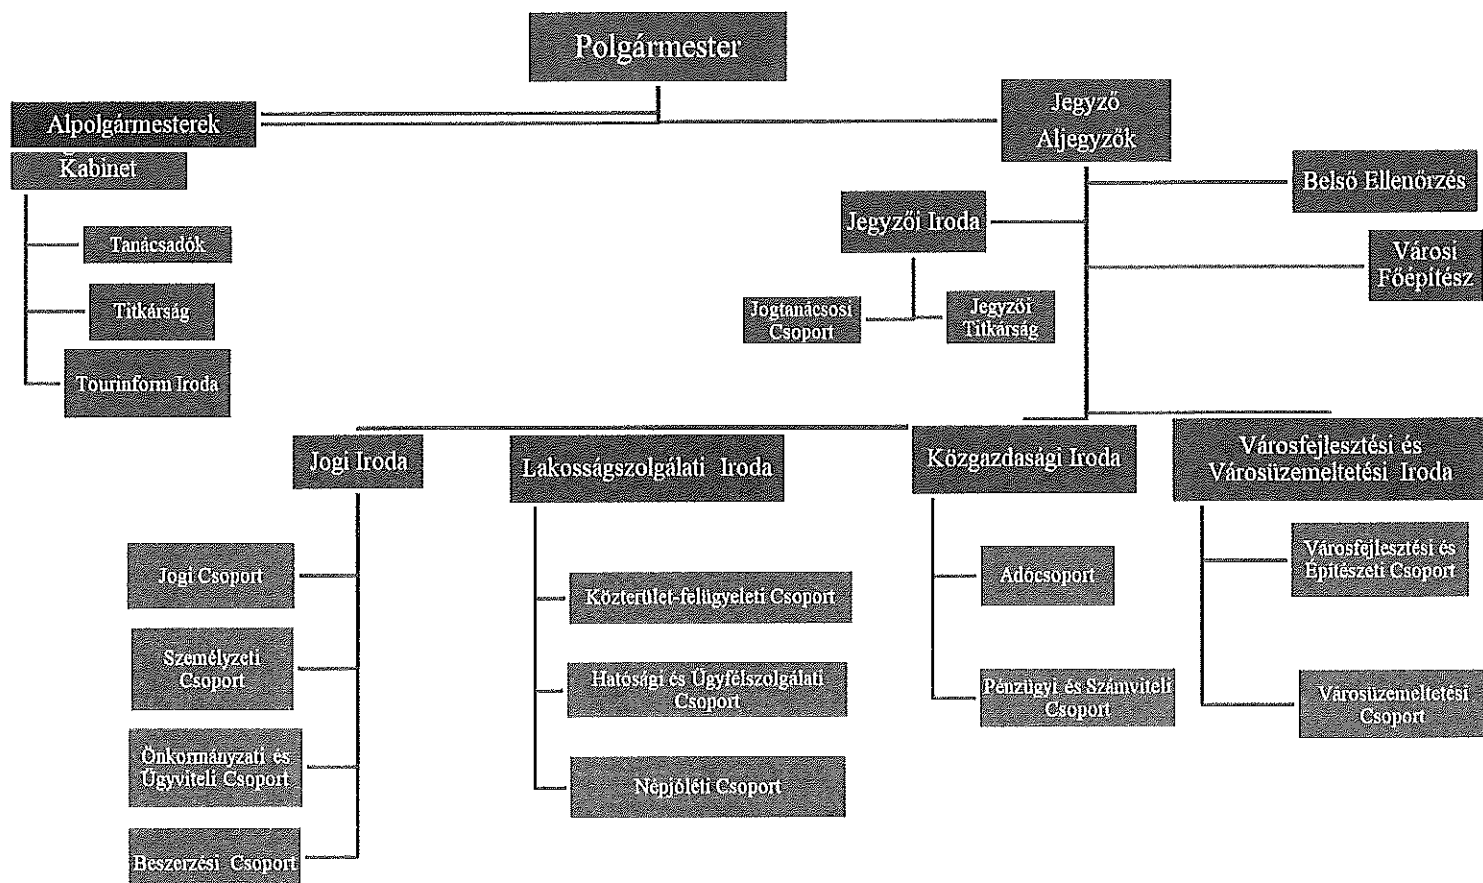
Polgármester

Alpolgármesterek

Kabinet

Tanácsadók

Titkárság

Tourinform Iroda

Jegyző
Aljegyzők

Belső Ellenőrzés

Jegyzői Iroda

Városi
Főépítész

Jogtanácsosi Csoport

Jegyzői Titkárság

Jogi Iroda

Jogi Csoport

Személyzeti Csoport

Önkormányzati és Ügyviteli Csoport

Beszerzési Csoport

Lakosságszolgálati Iroda

Közterület-felügyeleti Csoport

Hatósági és Ügyfélszolgálati Csoport

Népjóléti Csoport

Közgazdasági Iroda

Adócsoport

Pénzügyi és Számviteli Csoport

Városfejlesztési és Városüzemeltetési Iroda

Városfejlesztési és Építészeti Csoport

Városüzemeltetési Csoport